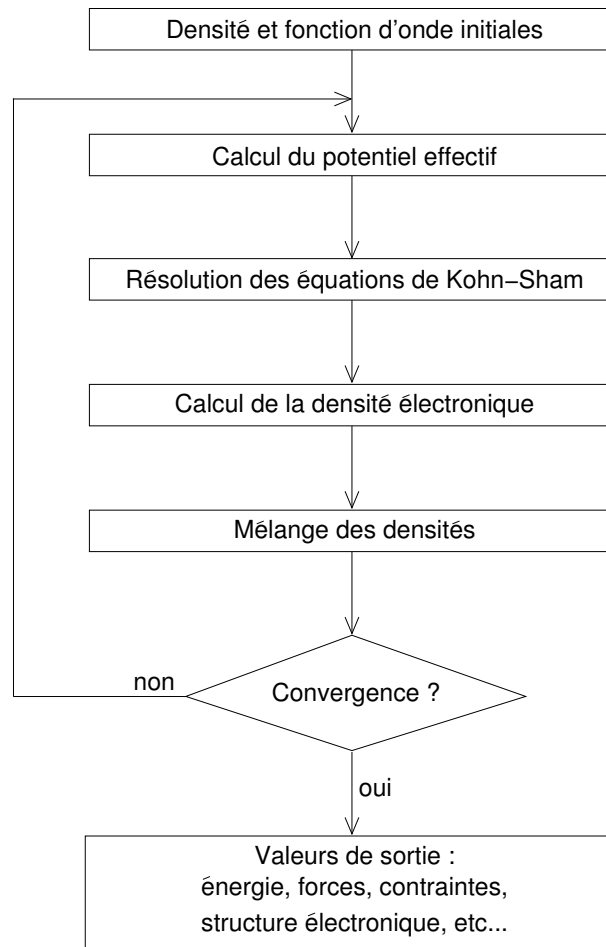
Densité et fonction d'onde initiales

Calcul du potentiel effectif

Résolution des équations de Kohn−Sham

Calcul de la densité électronique

Mélange des densités

non

Convergence ?

oui

Valeurs de sortie :
énergie, forces, contraintes,
structure électronique, etc...